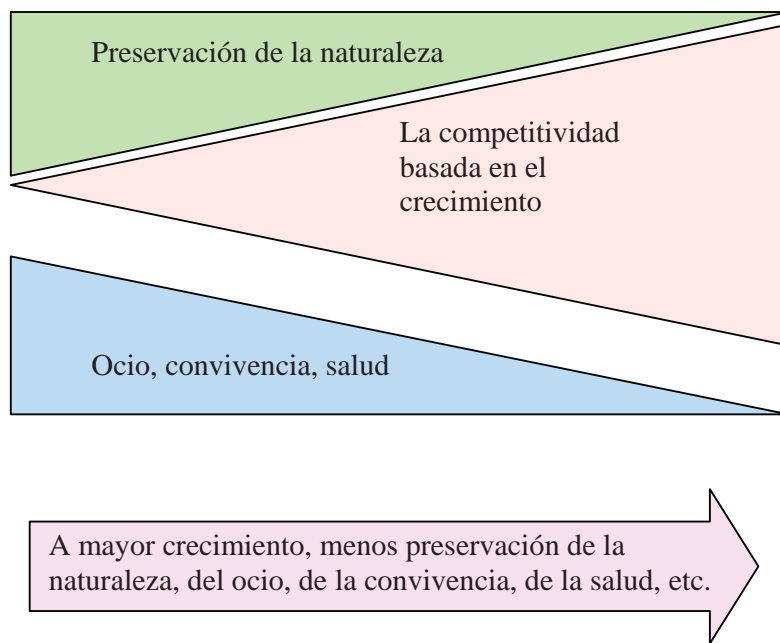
Preservación de la naturaleza

La competitividad basada en el crecimiento

Ocio, convivencia, salud

A mayor crecimiento, menos preservación de la naturaleza, del ocio, de la convivencia, de la salud, etc.